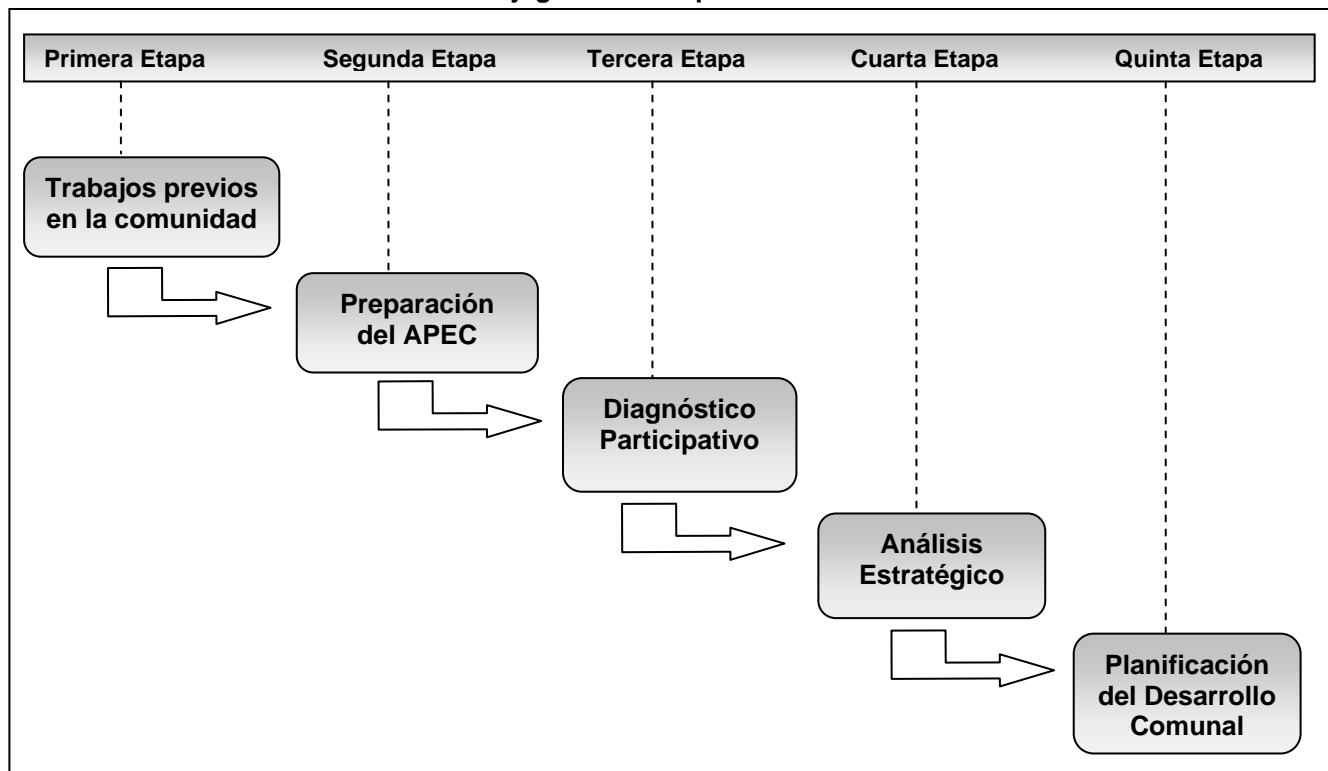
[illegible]

Primera Etapa Segunda Etapa Tercera Etapa Cuarta Etapa Quinta Etapa

Trabajos previos en la comunidad

Preparación del APEC

Diagnóstico Participativo

Análisis Estratégico

Planificación del Desarrollo Comunal